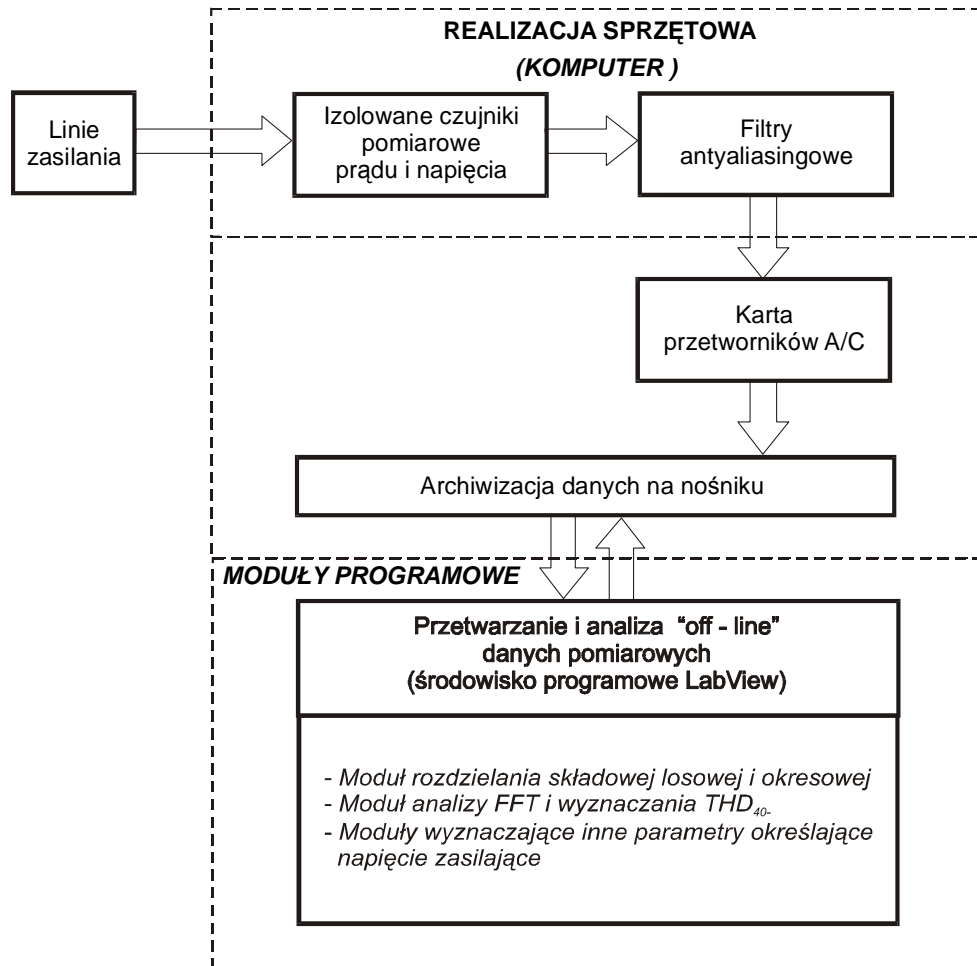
REALIZACJA SPRZĘTOWA
(KOMPUTER )

Linie zasilania

Izolowane czujniki pomiarowe prądu i napięcia

Filtry antyaliasingowe

Karta przetworników A/C

Archiwizacja danych na nośniku

MODUŁY PROGRAMOWE

Przetwarzanie i analiza "off - line" danych pomiarowych (środowisko programowe LabView)

- Moduł rozdzielania składowej losowej i okresowej
- Moduł analizy FFT i wyznaczania $THD_{40-}$
- Moduły wyznaczające inne parametry określające napięcie zasilające